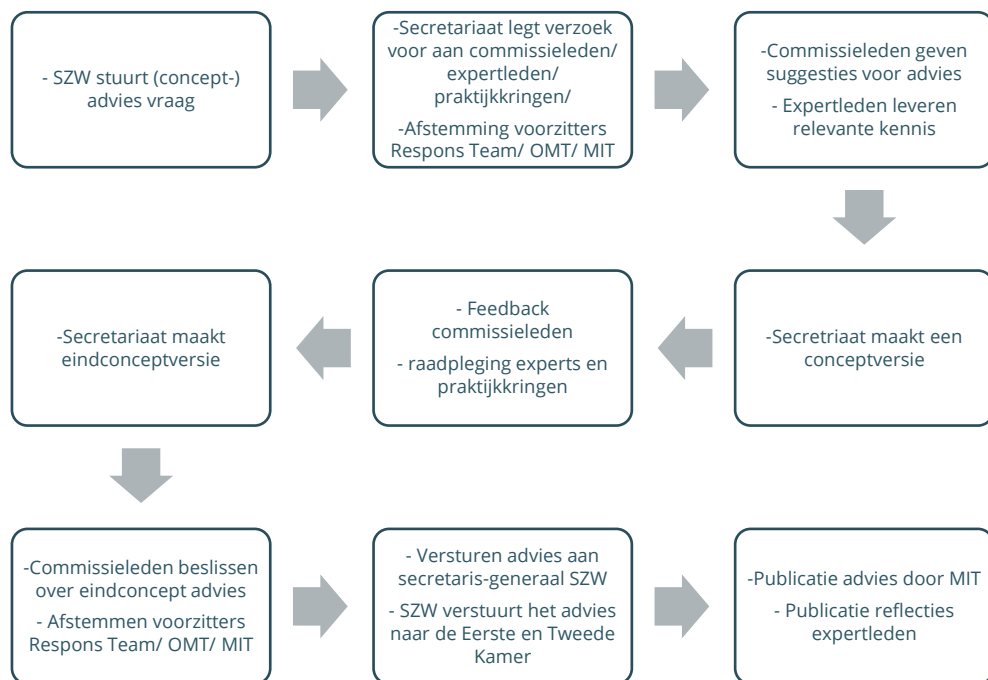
- SZW stuurt (concept-) advies vraag

-Secretariaat legt verzoek voor aan commissieleden/ expertleden/ praktijkkringen/

-Afstemming voorzitters Respons Team/ OMT/ MIT

-Commissieleden geven suggesties voor advies

- Expertleden leveren relevante kennis

-Secretriaat maakt een conceptversie

- Feedback commissieleden

- raadpleging experts en praktijkkringen

-Secretariaat maakt eindconceptversie

-Commissieleden beslissen over eindconcept advies

- Afstemmen voorzitters Respons Team/ OMT/ MIT

- Versturen advies aan secretaris-generaal SZW

- SZW verstuurt het advies naar de Eerste en Tweede Kamer

-Publicatie advies door MIT

- Publicatie reflecties expertleden